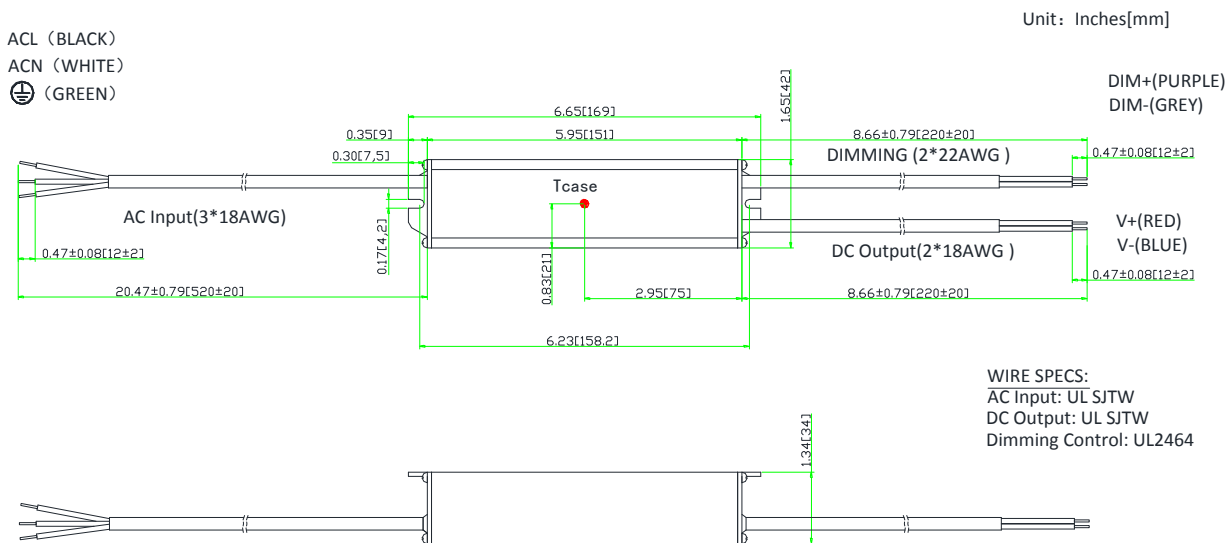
Unit：Inches[mm]

ACL（BLACK）
ACN（WHITE）
⏚（GREEN）

DIM+(PURPLE)
DIM-(GREY)

6.65[169]
1.65[42]
0.35[9]
5.95[151]
8.66±0.79[220±20]
0.30[7,5]
DIMMING (2*22AWG )
0.47±0.08[12±2]
Tcase
AC Input(3*18AWG)
V+(RED)
V-(BLUE)
0.17[4,2]
DC Output(2*18AWG )
0.47±0.08[12±2]
0.83[21]
0.47±0.08[12±2]
20.47±0.79[520±20]
2.95[75]
8.66±0.79[220±20]
6.23[158,2]

WIRE SPECS:
AC Input: UL SJTW
DC Output: UL SJTW
Dimming Control: UL2464

1.34[34]